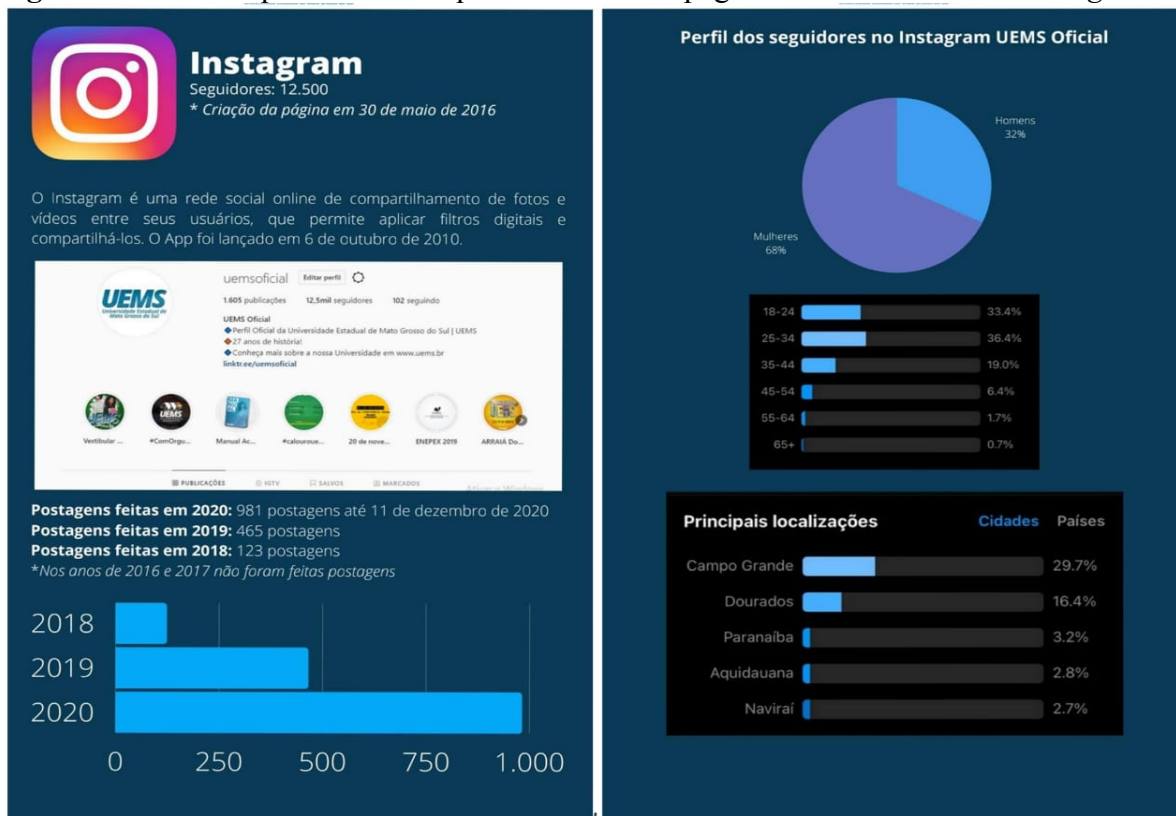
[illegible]

Instagram
Seguidores: 12.500
* Criação da página em 30 de maio de 2016

O Instagram é uma rede social online de compartilhamento de fotos e vídeos entre seus usuários, que permite aplicar filtros digitais e compartilhá-los. O App foi lançado em 6 de outubro de 2010.

UEMS Universidade Estadual de Mato Grosso do Sul
uemsoficial Editar perfil
1.605 publicações 12,5mil seguidores 102 seguindo
UEMS Oficial
Perfil Oficial da Universidade Estadual de Mato Grosso do Sul | UEMS
27 anos de história!
Conheça mais sobre a nossa Universidade em www.uems.br
linktr.ee/uemsoficial
Vestibular ... #ComOrgu... Manual Ac... #calouroue... 20 de nove... ENEPEX 2019 ARRAIÁ Do...
PUBLICAÇÕES IGTV SALVOS MARCADOS

Postagens feitas em 2020: 981 postagens até 11 de dezembro de 2020
Postagens feitas em 2019: 465 postagens
Postagens feitas em 2018: 123 postagens
*Nos anos de 2016 e 2017 não foram feitas postagens

2018
2019
2020
0 250 500 750 1.000

Perfil dos seguidores no Instagram UEMS Oficial
Homens 32%
Mulheres 68%

| | |
|---|---|
| 18-24 | 33.4% |
| 25-34 | 36.4% |
| 35-44 | 19.0% |
| 45-54 | 6.4% |
| 55-64 | 1.7% |
| 65+ | 0.7% |

Principais localizações Cidades Países

| | |
|---|---|
| Campo Grande | 29.7% |
| Dourados | 16.4% |
| Paranaíba | 3.2% |
| Aquidauana | 2.8% |
| Naviraí | 2.7% |